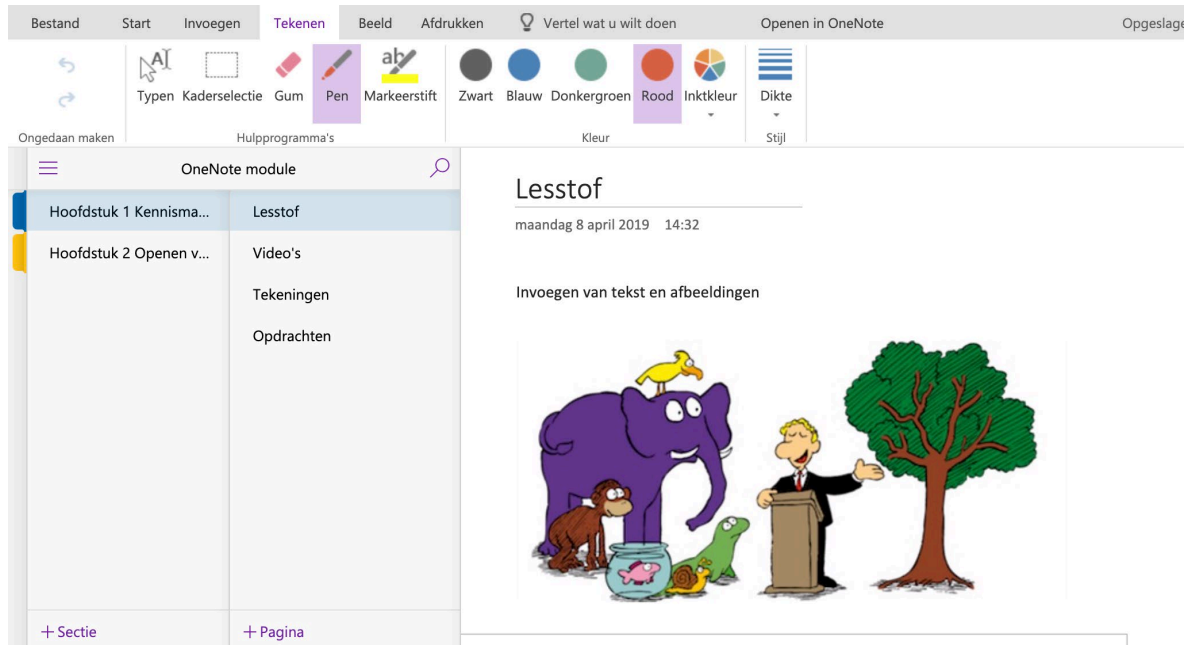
Bestand Start Invoegen Tekenen Beeld Afdrukken Vertel wat u wilt doen Openen in OneNote Opgeslage

Ongedaan maken

Typen Kaderselectie Gum Pen Markeerstift

Hulpprogramma's

Zwart Blauw Donkergroen Rood Inktkleur

Kleur

Dikte

Stijl

OneNote module

Hoofdstuk 1 Kennisma...

Hoofdstuk 2 Openen v...

Lesstof

Video's

Tekeningen

Opdrachten

+ Sectie

+ Pagina

Lesstof

maandag 8 april 2019 14:32

Invoegen van tekst en afbeeldingen